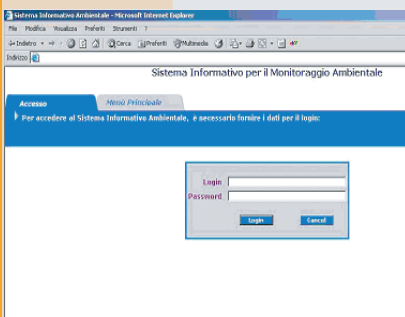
Sistema Informativo Ambientale - Microsoft Internet Explorer

File Modifica Visualizza Preferiti Strumenti ?

Indietro Cerca Preferiti Multimedia

Indirizzo

Sistema Informativo per il Monitoraggio Ambientale

Accesso

Menù Principale

Per accedere al Sistema Informativo Ambientale, è necessario fornire i dati per il login:

Login

Password

Login

Cancel